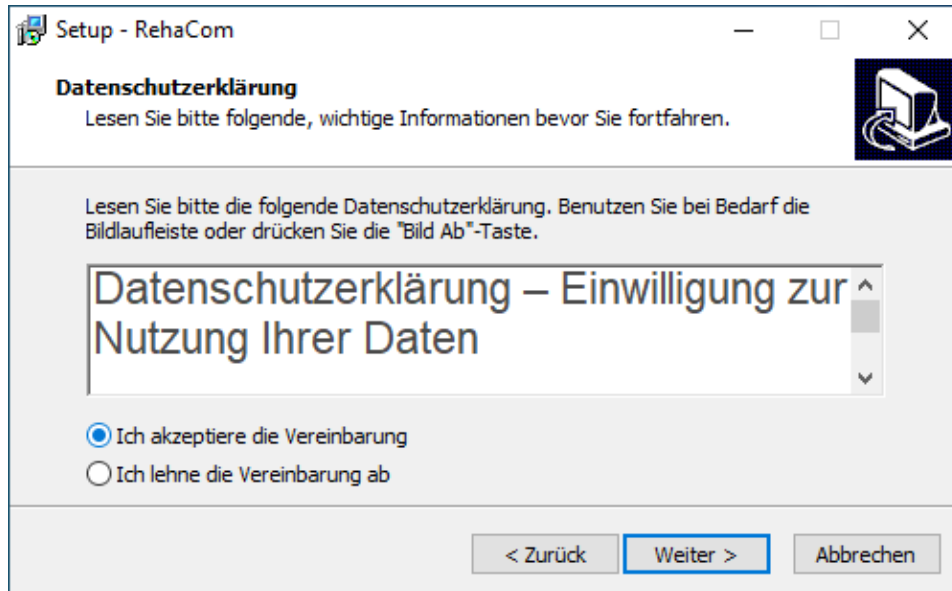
Setup - RehaCom

Datenschutzerklärung
Lesen Sie bitte folgende, wichtige Informationen bevor Sie fortfahren.

Lesen Sie bitte die folgende Datenschutzerklärung. Benutzen Sie bei Bedarf die Bildlaufleiste oder drücken Sie die "Bild Ab"-Taste.

Datenschutzerklärung – Einwilligung zur Nutzung Ihrer Daten

Ich akzeptiere die Vereinbarung
Ich lehne die Vereinbarung ab

< Zurück
Weiter >
Abbrechen